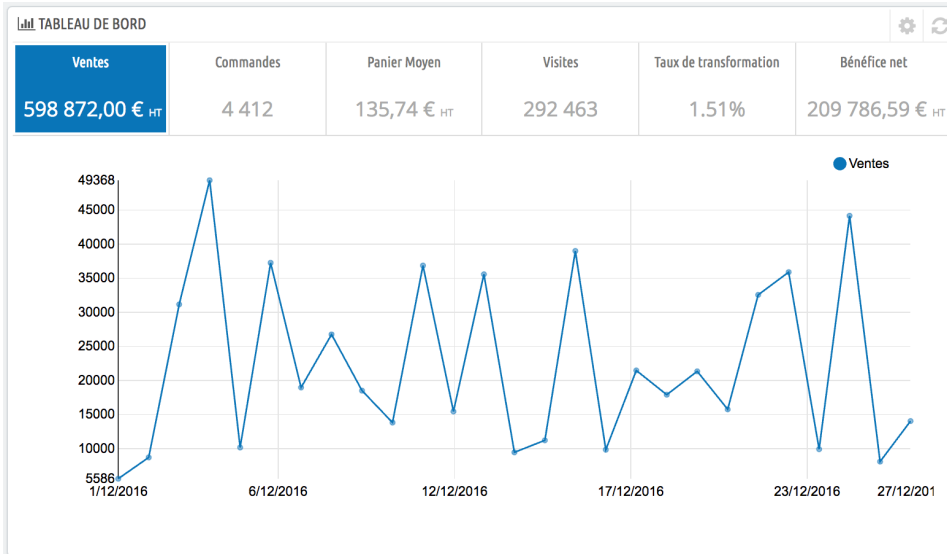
TABLEAU DE BORD

| Ventes | Commandes | Panier Moyen | Visites | Taux de transformation | Bénéfice net |
|---|---|---|---|---|---|
| 598 872,00 € HT | 4 412 | 135,74 € HT | 292 463 | 1.51% | 209 786,59 € HT |

Ventes

49368
45000
40000
35000
30000
25000
20000
15000
10000
5586

1/12/2016
6/12/2016
12/12/2016
17/12/2016
23/12/2016
27/12/201